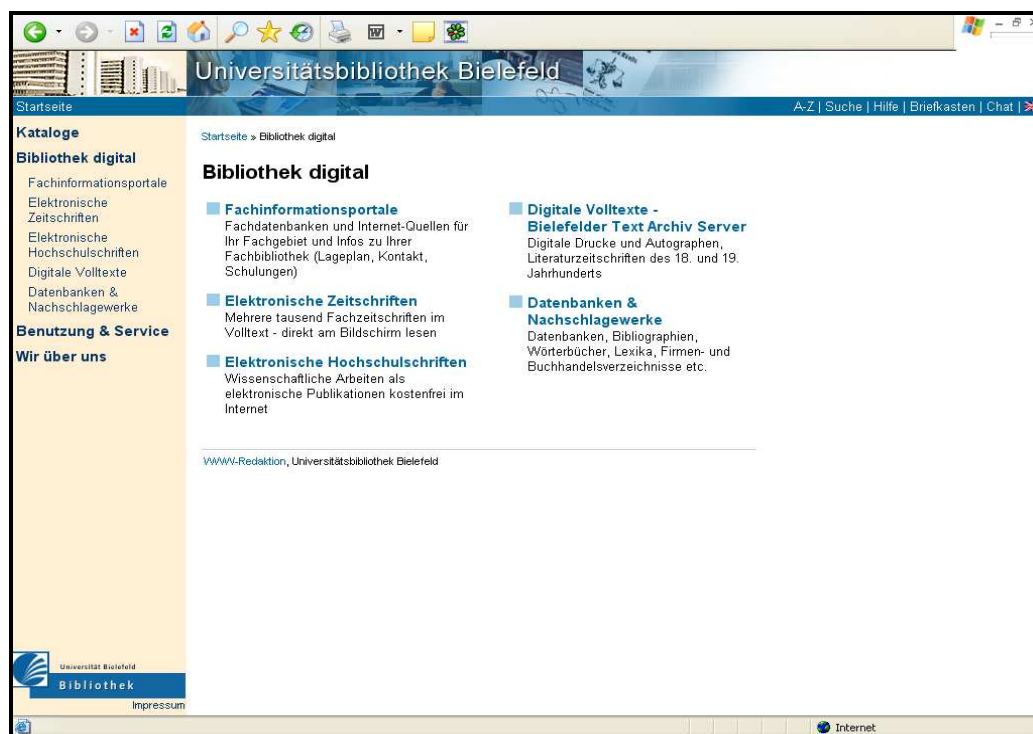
Universitätsbibliothek Bielefeld

Startseite

A-Z | Suche | Hilfe | Briefkasten | Chat |

Kataloge

Bibliothek digital

Fachinformationsportale

Elektronische Zeitschriften

Elektronische Hochschulschriften

Digitale Volltexte

Datenbanken & Nachschlagewerke

Benutzung & Service

Wir über uns

Startseite » Bibliothek digital

Bibliothek digital

Fachinformationsportale
Fachdatenbanken und Internet-Quellen für Ihr Fachgebiet und Infos zu Ihrer Fachbibliothek (Lageplan, Kontakt, Schulungen)

Elektronische Zeitschriften
Mehrere tausend Fachzeitschriften im Volltext - direkt am Bildschirm lesen

Elektronische Hochschulschriften
Wissenschaftliche Arbeiten als elektronische Publikationen kostenfrei im Internet

Digitale Volltexte - Bielefelder Text Archiv Server
Digitale Drucke und Autographen, Literaturzeitschriften des 18. und 19. Jahrhunderts

Datenbanken & Nachschlagewerke
Datenbanken, Bibliographien, Wörterbücher, Lexika, Firmen- und Buchhandelsverzeichnisse etc.

WWW-Redaktion, Universitätsbibliothek Bielefeld

Universität Bielefeld
Bibliothek

Impressum

Internet